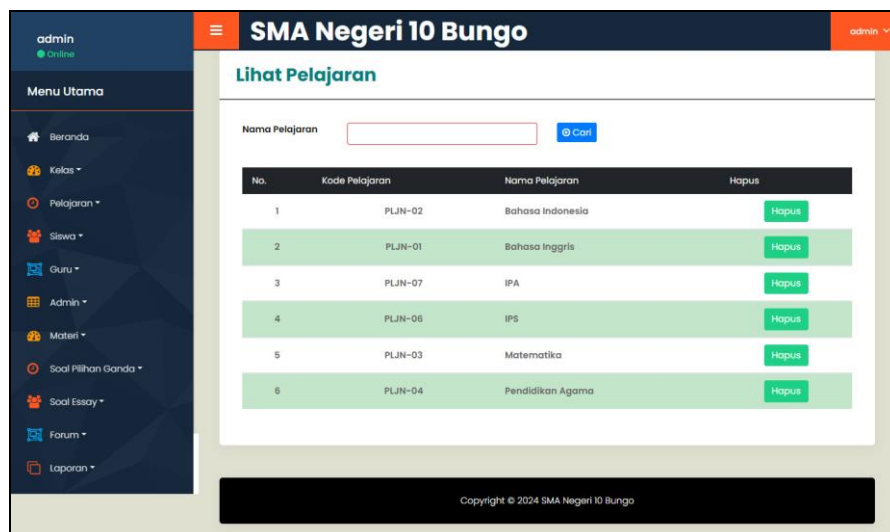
admin
Online

Menu Utama

Beranda
Kelas
Pelajaran
Siswa
Guru
Admin
Materi
Soal Pilihan Ganda
Soal Essay
Forum
Laporan

≡ SMA Negeri 10 Bungo

admin

Lihat Pelajaran

Nama Pelajaran [ ] Cari

| No. | Kode Pelajaran | Nama Pelajaran | Hapus |
|---|---|---|---|
| 1 | PLJN-02 | Bahasa Indonesia | Hapus |
| 2 | PLJN-01 | Bahasa Inggris | Hapus |
| 3 | PLJN-07 | IPA | Hapus |
| 4 | PLJN-06 | IPS | Hapus |
| 5 | PLJN-03 | Matematika | Hapus |
| 6 | PLJN-04 | Pendidikan Agama | Hapus |

Copyright © 2024 SMA Negeri 10 Bungo